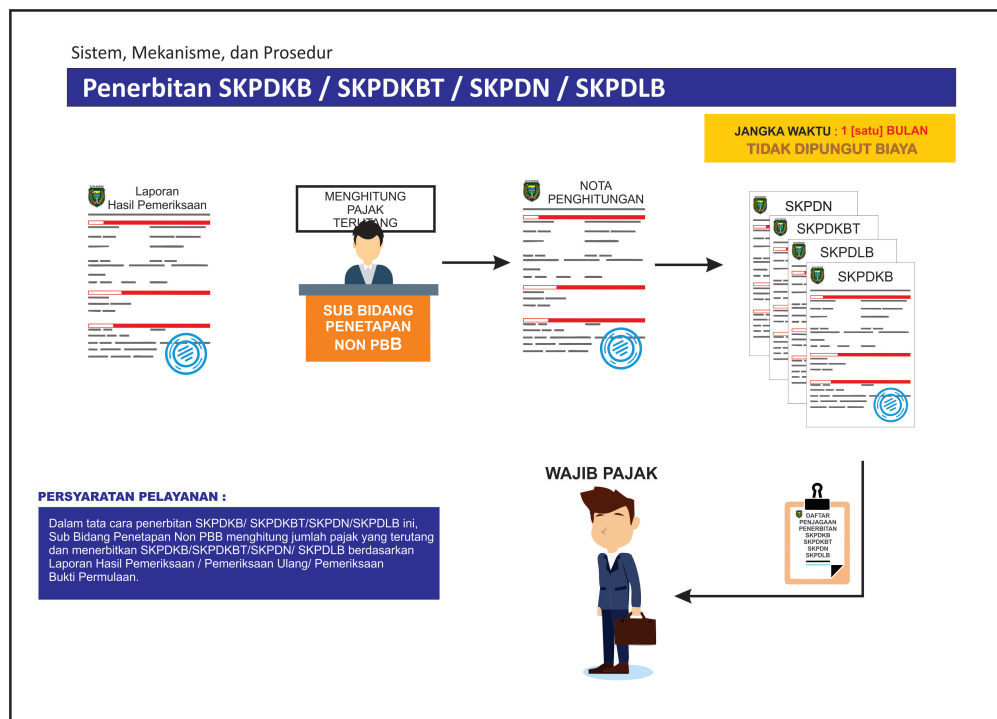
Sistem, Mekanisme, dan Prosedur

Penerbitan SKPDKB / SKPDKBT / SKPDN / SKPDLB

JANGKA WAKTU : 1 [satu] BULAN
TIDAK DIPUNGUT BIAYA

Laporan Hasil Pemeriksaan

MENGHITUNG PAJAK TERUTANG

SUB BIDANG PENETAPAN NON PBB

NOTA PENGHITUNGAN

SKPDN
SKPDKBT
SKPDLB
SKPDKB

WAJIB PAJAK

DAFTAR PENJAGAAN PENERBITAN SKPDKB SKPDKBT SKPDN SKPDLB

PERSYARATAN PELAYANAN :

Dalam tata cara penerbitan SKPDKB/ SKPDKBT/SKPDN/SKPDLB ini, Sub Bidang Penetapan Non PBB menghitung jumlah pajak yang terutang dan menerbitkan SKPDKB/SKPDKBT/SKPDN/ SKPDLB berdasarkan Laporan Hasil Pemeriksaan / Pemeriksaan Ulang/ Pemeriksaan Bukti Permulaan.